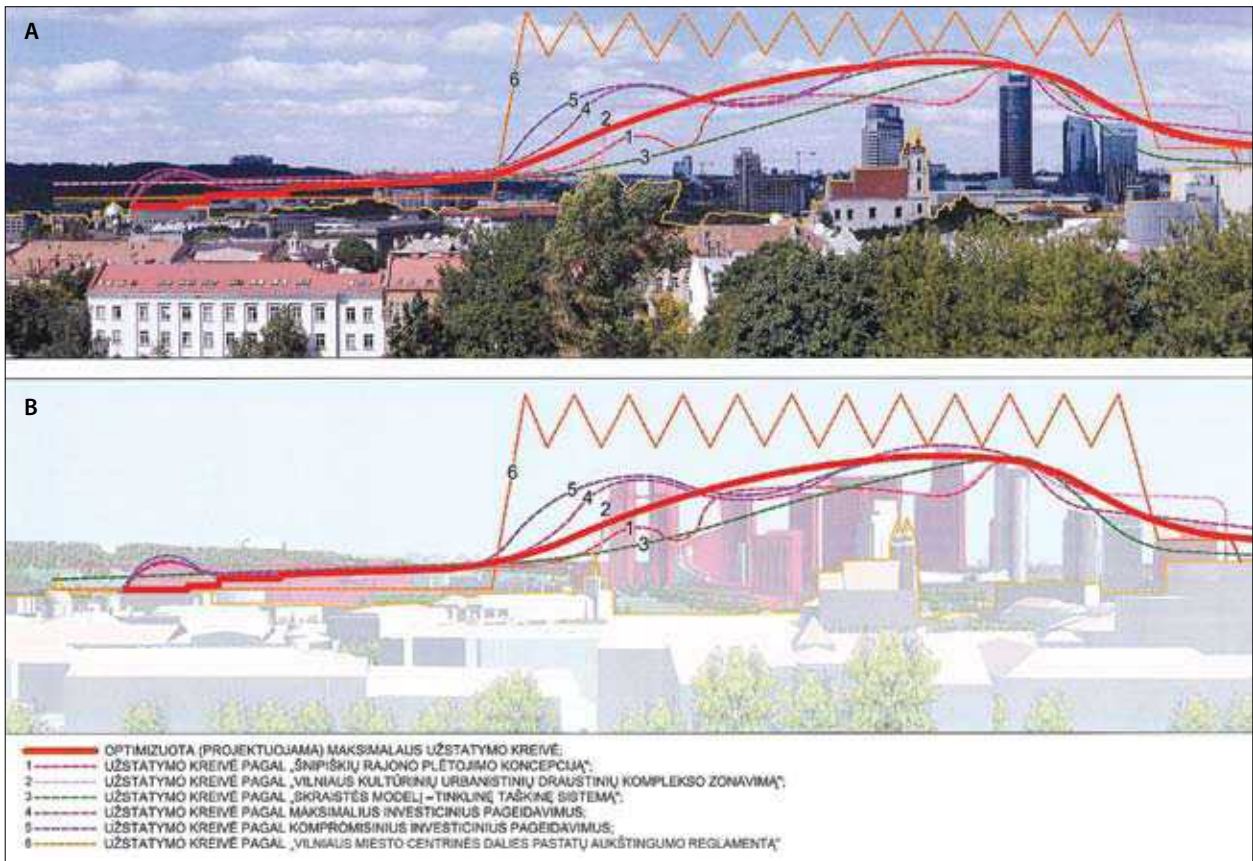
A

6
5
4
2
1
3

B

6
5
4
2
1
3

OPTIMIZUOTA (PROJEKTUOJAMA) MAKSIMALAUS UŽSTATYMO KREIVĖ;
1 UŽSTATYMO KREIVĖ PAGAL „ŠNIPIŠKIŲ RAJONO PLĖTOJIMO KONCEPCIJĄ";
2 UŽSTATYMO KREIVĖ PAGAL „VILNIAUS KULTŪRINIŲ URBANISTINIŲ DRAUSTINIŲ KOMPLEKSO ZONAVIMĄ";
3 UŽSTATYMO KREIVĖ PAGAL „SKRAISTĖS MODELĮ – TINKLINĘ TAŠKINĘ SISTEMĄ";
4 UŽSTATYMO KREIVĖ PAGAL MAKSIMALIUS INVESTICINIUS PAGEIDAVIMUS;
5 UŽSTATYMO KREIVĖ PAGAL KOMPROMISINIUS INVESTICINIUS PAGEIDAVIMUS;
6 UŽSTATYMO KREIVĖ PAGAL „VILNIAUS MIESTO CENTRINĖS DALIES PASTATŲ AUKŠTINGUMO REGLAMENTĄ"